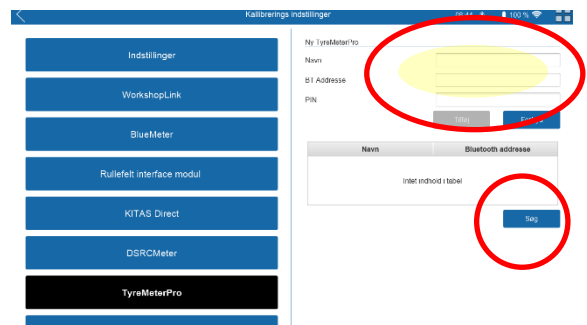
Kalibrerings indstillinger

08:44 100 %

Indstillinger

WorkshopLink

BlueMeter

Rullefelt interface modul

KITAS Direct

DSRCMeter

TyreMeterPro

Ny TyreMeterPro

Navn

BT Addresse

PIN

Tilføj

Fortryd

| Navn | Bluetooth addresse |
|---|---|
| Intet indhold i tabel | |

Søg